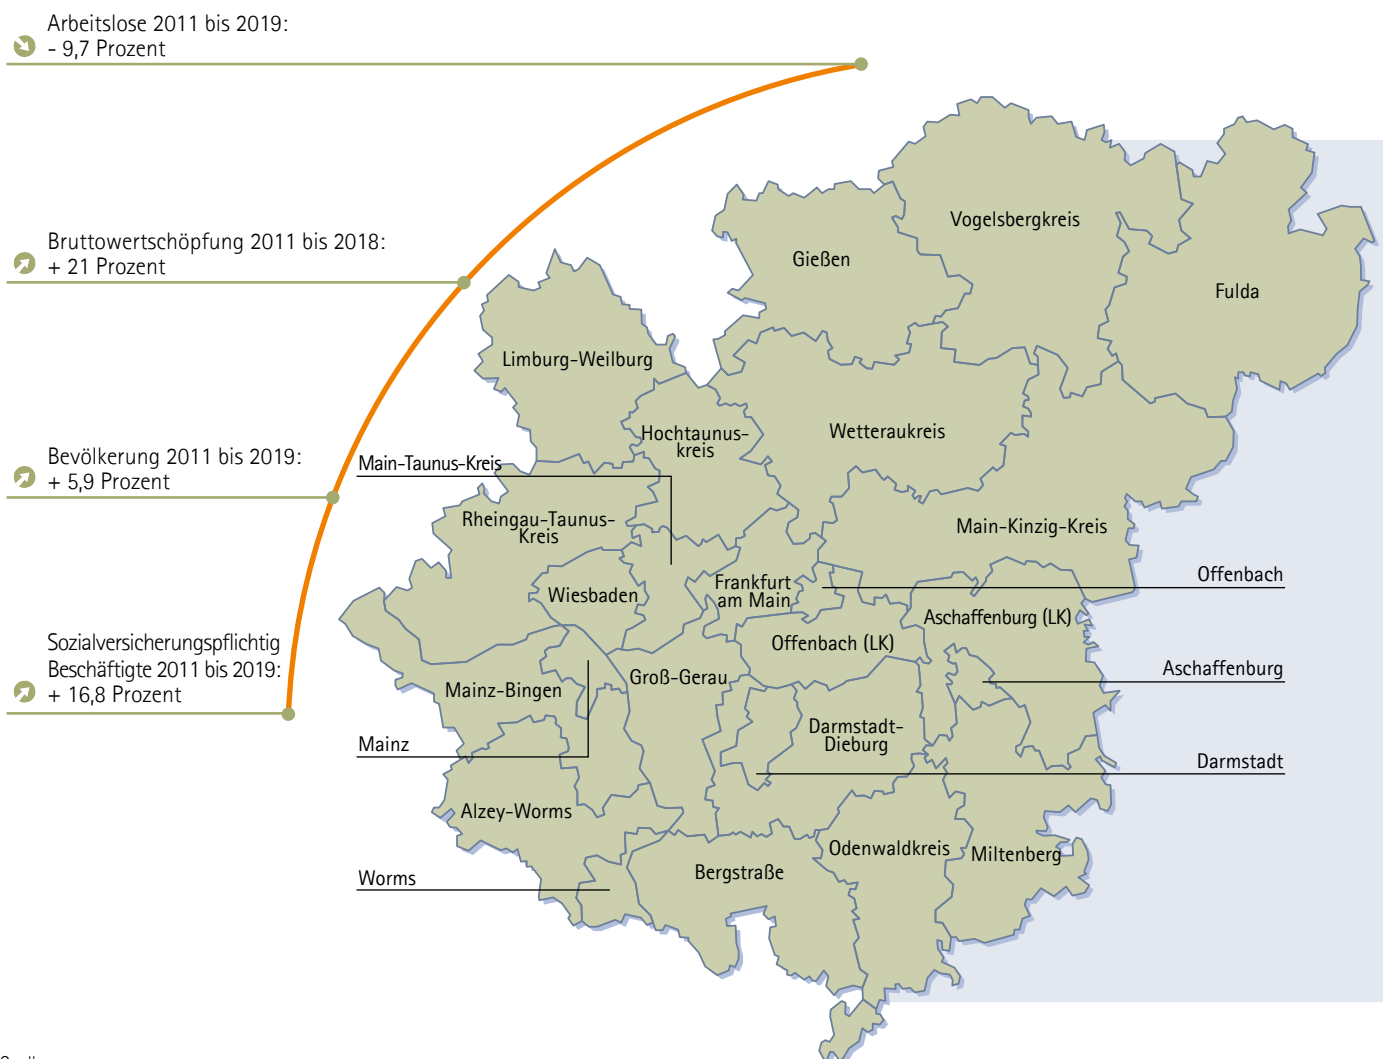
Arbeitslose 2011 bis 2019:
- 9,7 Prozent

Bruttowertschöpfung 2011 bis 2018:
+ 21 Prozent

Bevölkerung 2011 bis 2019:
+ 5,9 Prozent

Sozialversicherungspflichtig Beschäftigte 2011 bis 2019:
+ 16,8 Prozent

Vogelsbergkreis
Gießen
Fulda
Limburg-Weilburg
Hochtaunus-kreis
Wetteraukreis
Main-Taunus-Kreis
Rheingau-Taunus-Kreis
Main-Kinzig-Kreis
Offenbach
Wiesbaden
Frankfurt am Main
Aschaffenburg (LK)
Offenbach (LK)
Aschaffenburg
Mainz-Bingen
Groß-Gerau
Mainz
Darmstadt-Dieburg
Darmstadt
Alzey-Worms
Odenwaldkreis
Miltenberg
Worms
Bergstraße